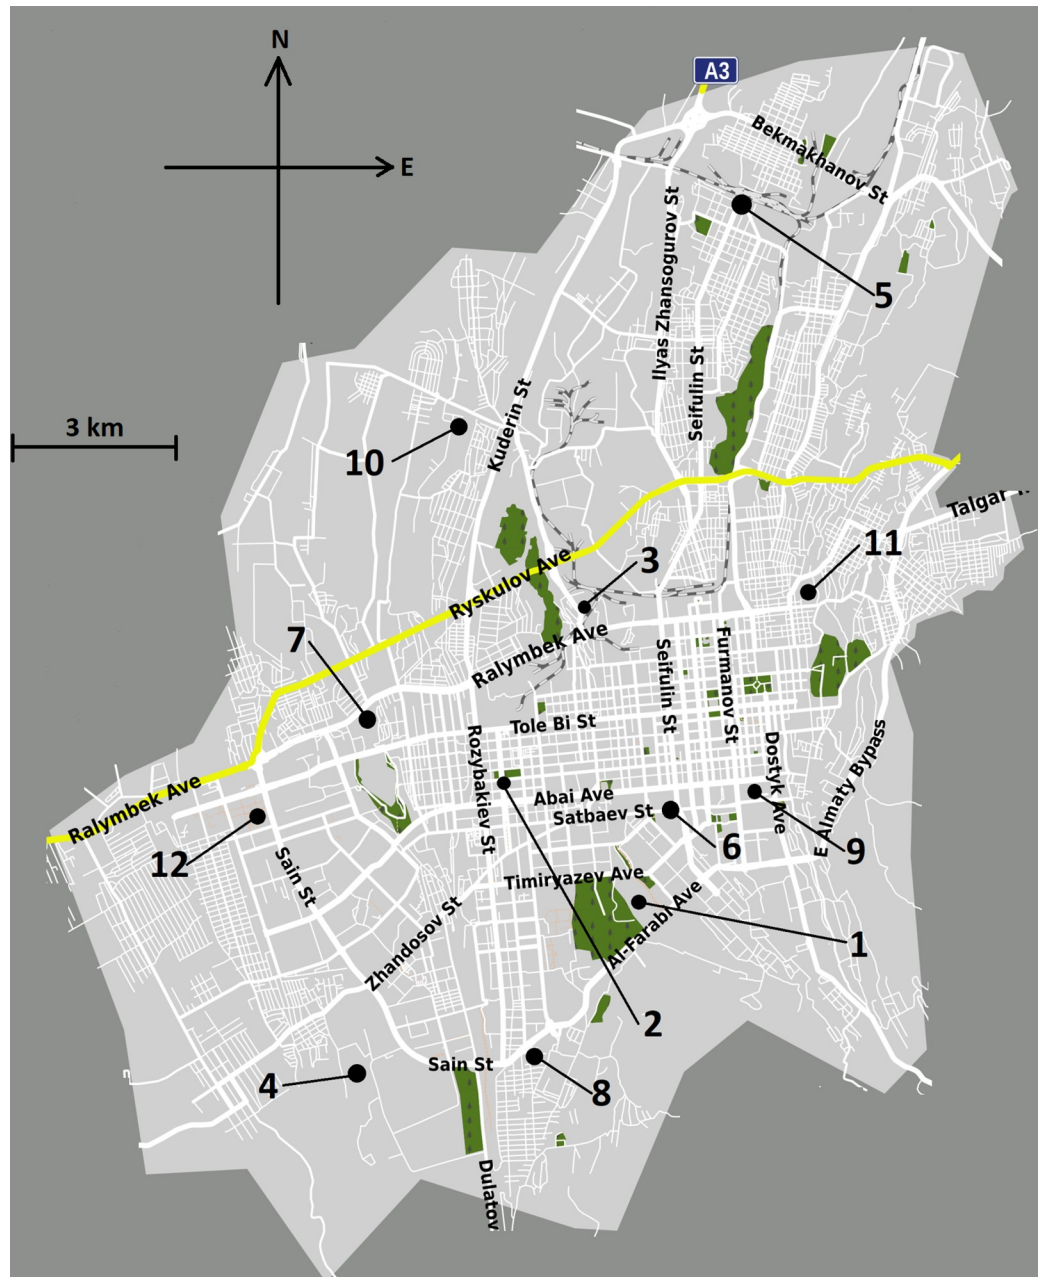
N
E
A3
Bekmakhanov St
Ilyas Zhansogurov St
Seifulin St
5
3 km
10
Kuderin St
Talgar
11
Ryskulov Ave
3
7
Ralymbek Ave
Seifulin St
Furmanov St
Tole Bi St
Rozybakiev St
Dostyk Ave
E Almaty Bypass
Ralymbek Ave
Abai Ave
Satbaev St
12
6
9
Sain St
Timiryazev Ave
Al-Farabi Ave
1
Zhandosov St
2
Sain St
4
8
Dulatov